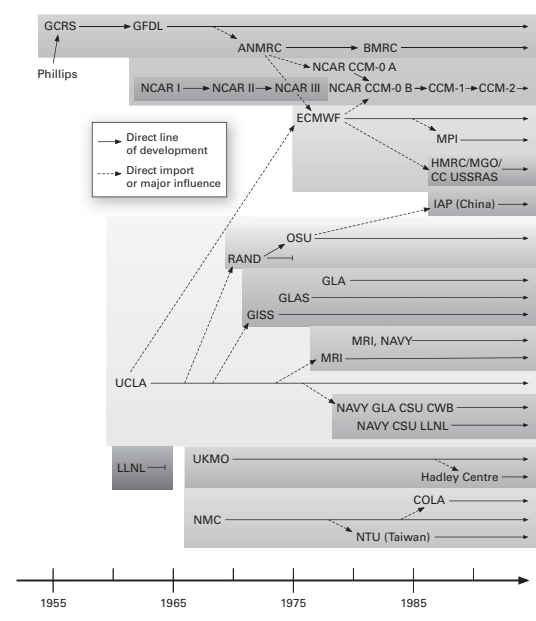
GCRS
GFDL
Phillips
ANMRC
BMRC
NCAR CCM-0 A
NCAR I
NCAR II
NCAR III
NCAR CCM-0 B
CCM-1
CCM-2
Direct line of development
Direct import or major influence
ECMWF
MPI
HMRC/MGO/ CC USSRAS
IAP (China)
OSU
RAND
GLA
GLAS
GISS
MRI, NAVY
MRI
UCLA
NAVY GLA CSU CWB
NAVY CSU LLNL
LLNL
UKMO
Hadley Centre
COLA
NMC
NTU (Taiwan)
1955
1965
1975
1985